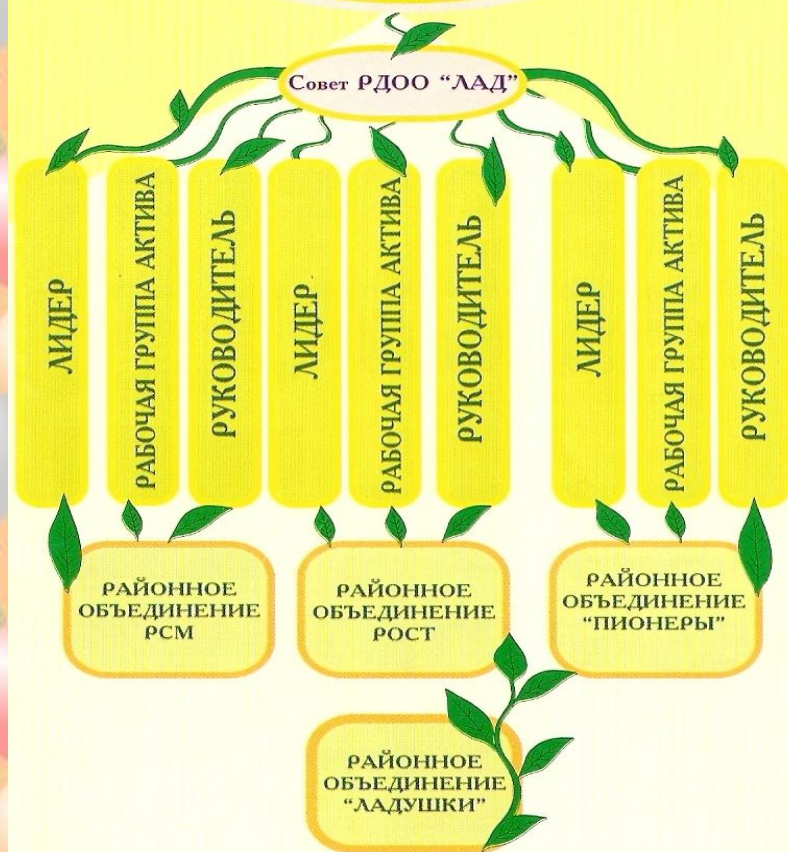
Совет РДОО "ЛАД"

ЛИДЕР

РАБОЧАЯ ГРУППА АКТИВА

РУКОВОДИТЕЛЬ

ЛИДЕР

РАБОЧАЯ ГРУППА АКТИВА

РУКОВОДИТЕЛЬ

ЛИДЕР

РАБОЧАЯ ГРУППА АКТИВА

РУКОВОДИТЕЛЬ

РАЙОННОЕ ОБЪЕДИНЕНИЕ РСМ

РАЙОННОЕ ОБЪЕДИНЕНИЕ РОСТ

РАЙОННОЕ ОБЪЕДИНЕНИЕ "ПИОНЕРЫ"

РАЙОННОЕ ОБЪЕДИНЕНИЕ "ЛАДУШКИ"